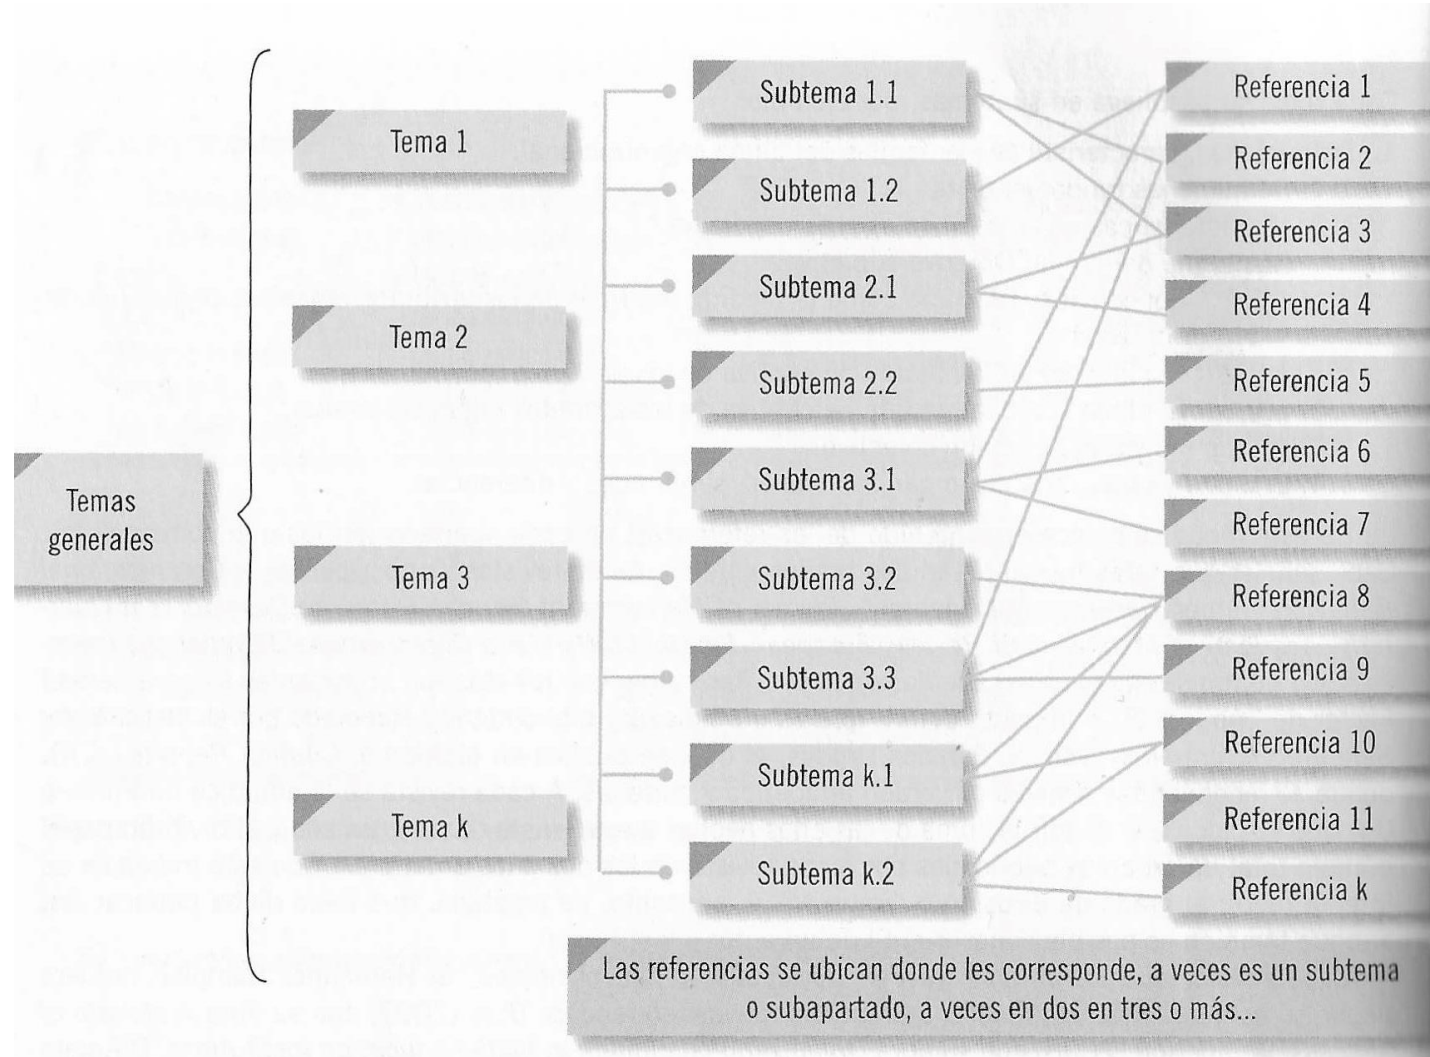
Temas generales

Tema 1

Tema 2

Tema 3

Tema k

Subtema 1.1

Subtema 1.2

Subtema 2.1

Subtema 2.2

Subtema 3.1

Subtema 3.2

Subtema 3.3

Subtema k.1

Subtema k.2

Referencia 1

Referencia 2

Referencia 3

Referencia 4

Referencia 5

Referencia 6

Referencia 7

Referencia 8

Referencia 9

Referencia 10

Referencia 11

Referencia k

Las referencias se ubican donde les corresponde, a veces es un subtema o subapartado, a veces en dos en tres o más...